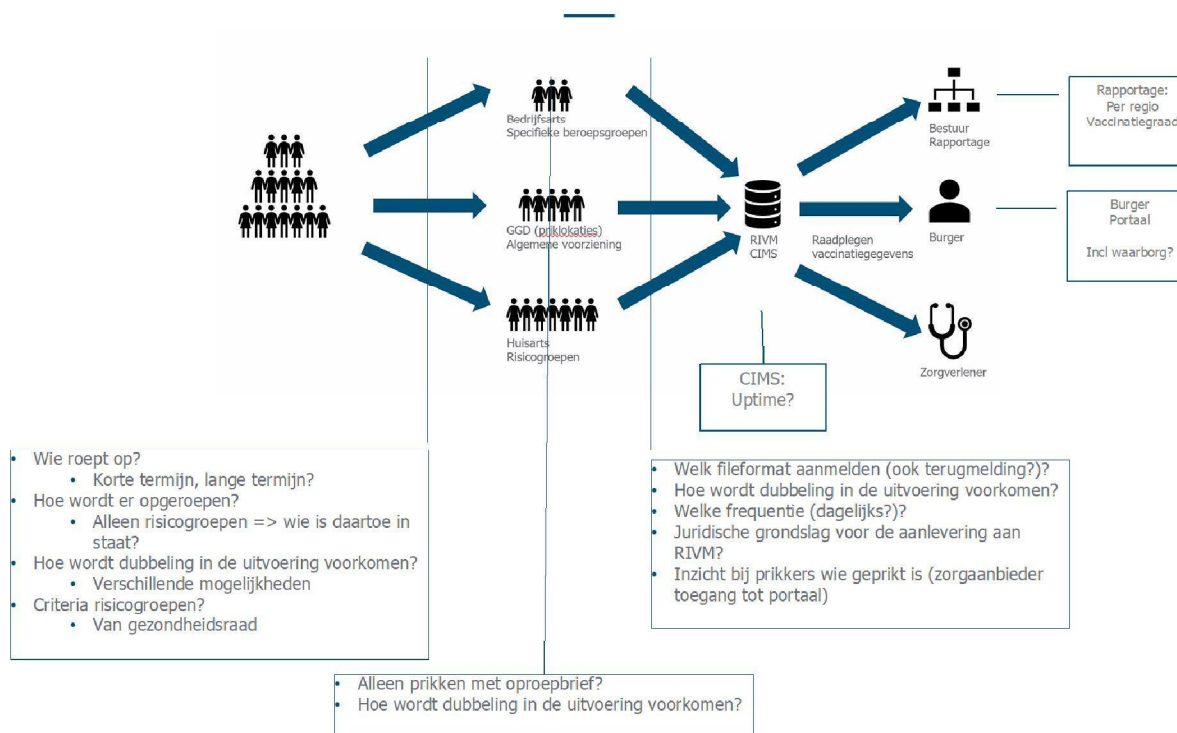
Bedrijfsarts
Specifieke beroepsgroepen

GGD (priklokaties)
Algemene voorziening

Huisarts
Risicogroepen

RIVM
CIMS

Raadplegen vaccinatiegegevens

Bestuur
Rapportage

Burger

Zorgverlener

Rapportage:
Per regio
Vaccinatiegraad

Burger
Portaal

Incl waarborg?

CIMS:
Uptime?

- Wie roept op?
  - Korte termijn, lange termijn?
- Hoe wordt er opgeroepen?
  - Alleen risicogroepen => wie is daartoe in staat?
- Hoe wordt dubbeling in de uitvoering voorkomen?
  - Verschillende mogelijkheden
- Criteria risicogroepen?
  - Van gezondheidsraad

- Welk fileformat aanmelden (ook terugmelding?)?
- Hoe wordt dubbeling in de uitvoering voorkomen?
- Welke frequentie (dagelijks?)?
- Juridische grondslag voor de aanlevering aan RIVM?
- Inzicht bij prikkers wie geprikt is (zorgaanbieder toegang tot portaal)

- Alleen prikken met oproepbrief?
- Hoe wordt dubbeling in de uitvoering voorkomen?